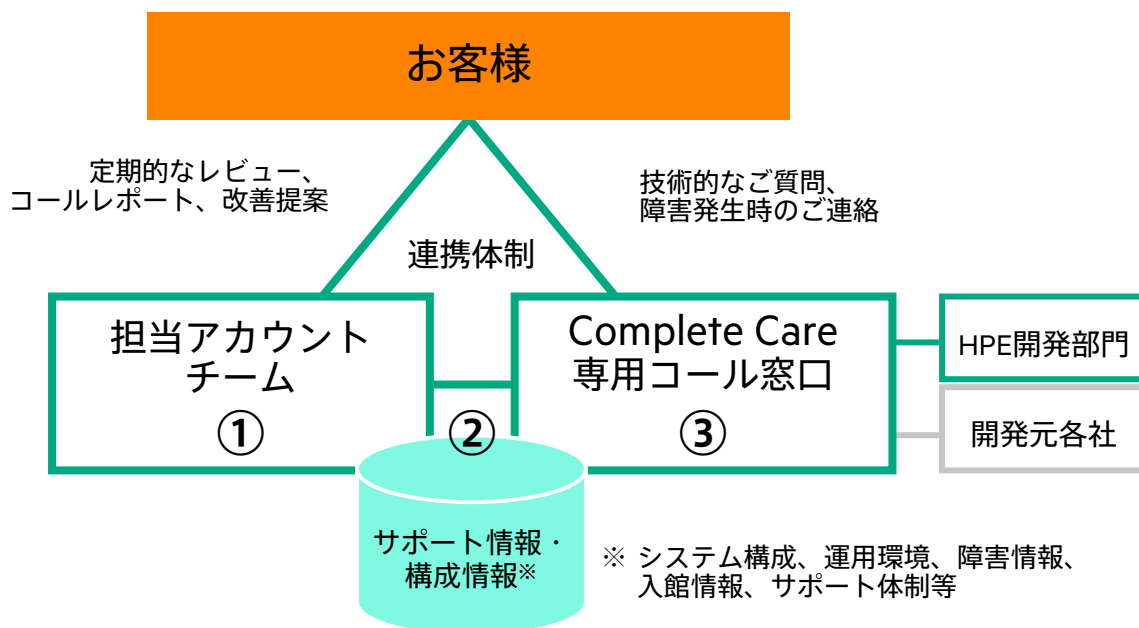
お客様

定期的なレビュー、
コールレポート、改善提案

技術的なご質問、
障害発生時のご連絡

連携体制

担当アカウント
チーム
①

②

Complete Care
専用コール窓口
③

HPE開発部門

開発元各社

サポート情報・
構成情報※

※ システム構成、運用環境、障害情報、
入館情報、サポート体制等